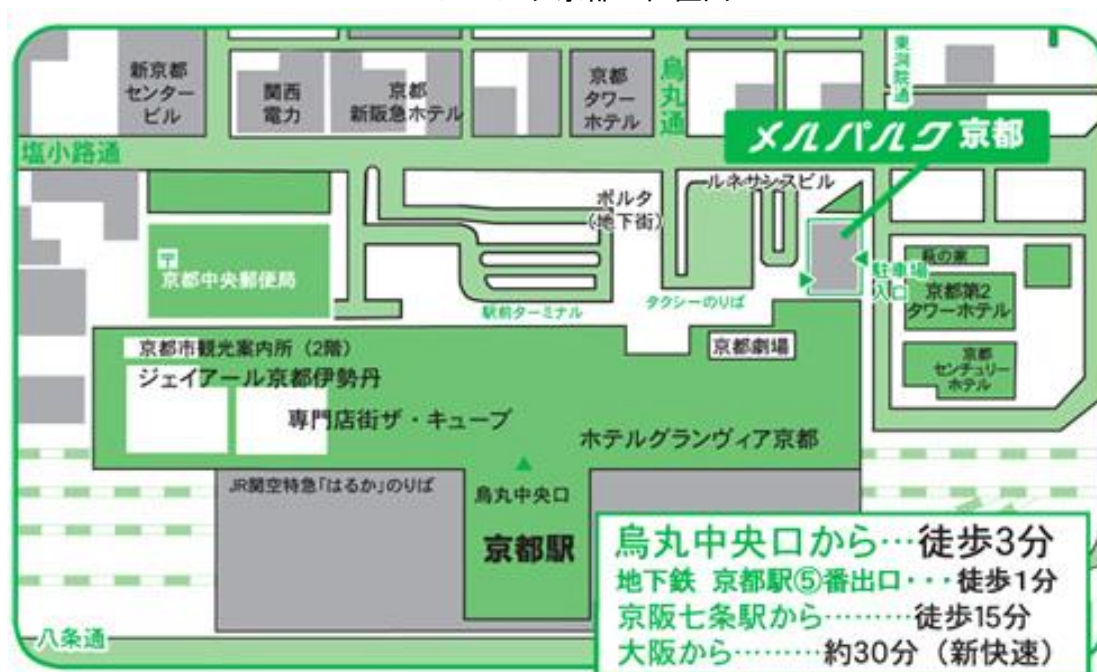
新京都センタービル
関西電力
京都新阪急ホテル
京都タワーホテル
烏丸通
東洞院通
メルパルク京都
塩小路通
ポルタ（地下街）
ルネサンスビル
〒
京都中央郵便局
駐車場入口
駅前ターミナル
タクシーのりば
京都第2タワーホテル
京都センチュリーホテル
京都市観光案内所（2階）
京都劇場
ジェイアール京都伊勢丹
専門店街ザ・キューブ
ホテルグランヴィア京都
JR関空特急「はるか」のりば
烏丸中央口
京都駅
烏丸中央口から…徒歩3分
地下鉄 京都駅⑤番出口・・・徒歩1分
京阪七条駅から………徒歩15分
大阪から………約30分（新快速）
八条通